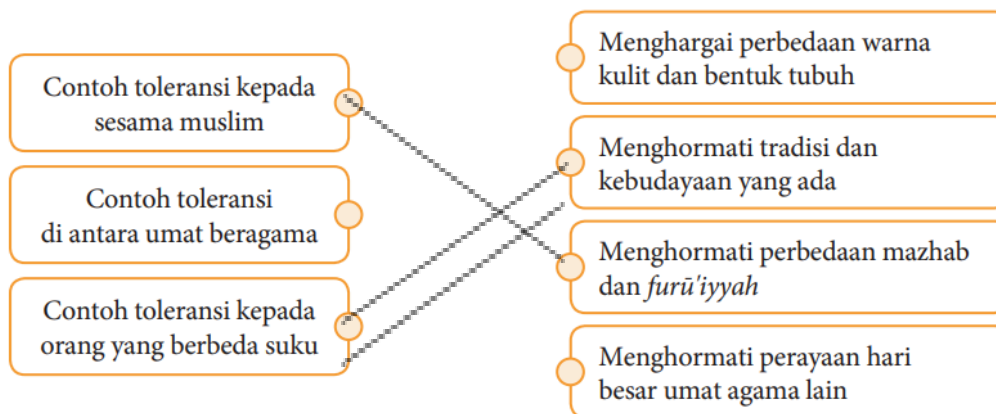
Contoh toleransi kepada sesama muslim

Contoh toleransi di antara umat beragama

Contoh toleransi kepada orang yang berbeda suku

Menghargai perbedaan warna kulit dan bentuk tubuh

Menghormati tradisi dan kebudayaan yang ada

Menghormati perbedaan mazhab dan *furū'iyyah*

Menghormati perayaan hari besar umat agama lain